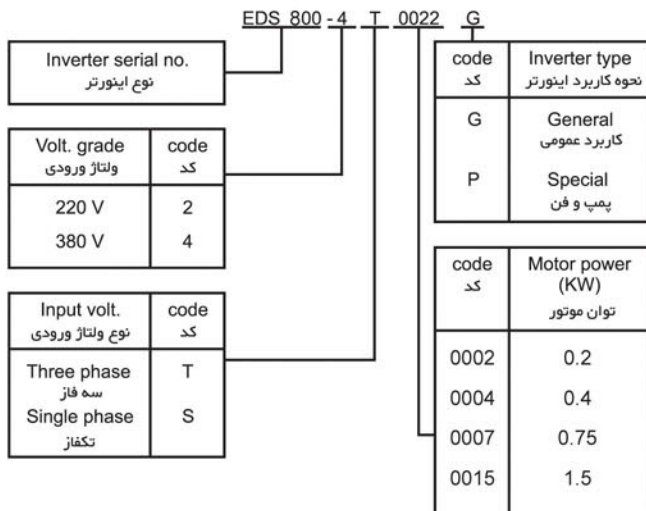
EDS 800 - 4 T 0022 G

Inverter serial no.
نوع اینورتر

| Volt. grade ولتاژ ورودی | code کد |
|---|---|
| 220 V | 2 |
| 380 V | 4 |

| Input volt. نوع ولتاژ ورودی | code کد |
|---|---|
| Three phase سه فاز | T |
| Single phase تکفاز | S |

| code کد | Inverter type نحوه کاربرد اینورتر |
|---|---|
| G | General کاربرد عمومی |
| P | Special پمپ و فن |

| code کد | Motor power (KW) توان موتور |
|---|---|
| 0002 | 0.2 |
| 0004 | 0.4 |
| 0007 | 0.75 |
| 0015 | 1.5 |